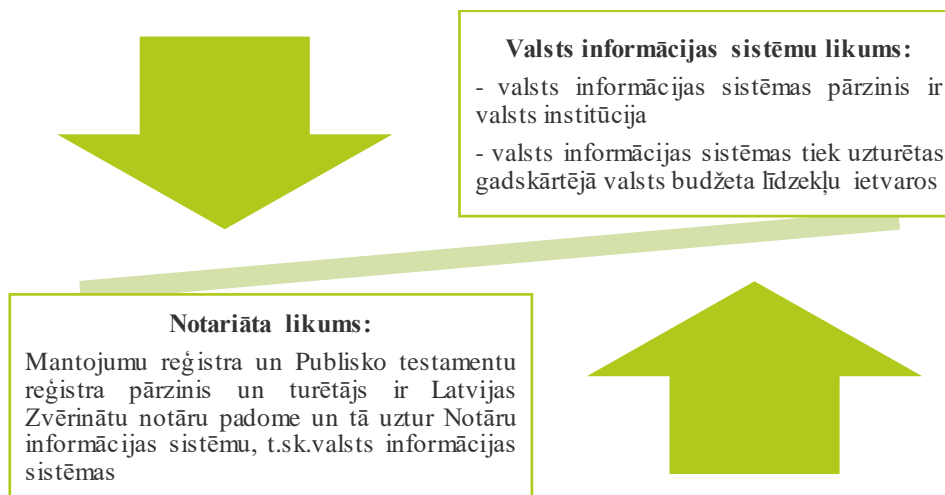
Valsts informācijas sistēmu likums:

- valsts informācijas sistēmas pārzinis ir valsts institūcija

- valsts informācijas sistēmas tiek uzturētas gadskārtējā valsts budžeta līdzekļu ietvaros

Notariāta likums:

Mantojumu reģistra un Publisko testamentu reģistra pārzinis un turētājs ir Latvijas Zvērinātu notāru padome un tā uztur Notāru informācijas sistēmu, t.sk.valsts informācijas sistēmas